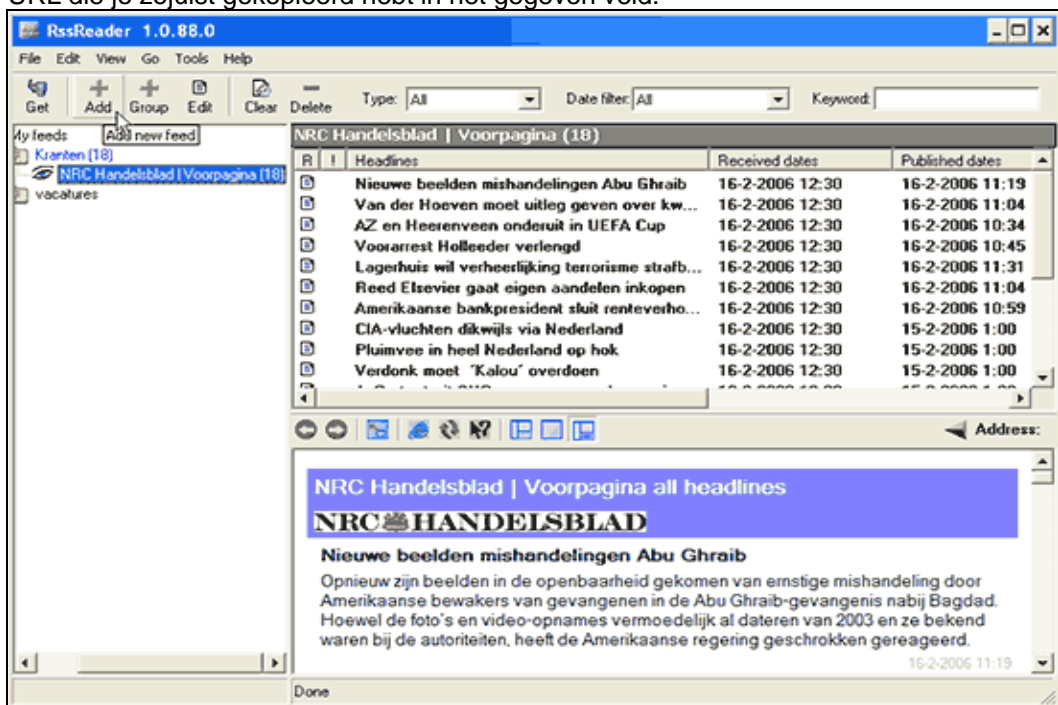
URL als je zojuist gekopieerd hebt in het gegeven veld.

RssReader 1.0.88.0

File Edit View Go Tools Help

Get Add Group Edit Clear Delete Type: All Date filter: All Keyword:

My feeds Add new feed
Kranten (18)
NRC Handelsblad | Voorpagina (18)
vacatures

NRC Handelsblad | Voorpagina (18)

| R | ! | Headlines | Received dates | Published dates |
|---|---|---|---|---|
| | | Nieuwe beelden mishandelingen Abu Ghraib | 16-2-2006 12:30 | 16-2-2006 11:19 |
| | | Van der Hoeven moet uitleg geven over kw... | 16-2-2006 12:30 | 16-2-2006 11:04 |
| | | AZ en Heerenveen onderuit in UEFA Cup | 16-2-2006 12:30 | 16-2-2006 10:34 |
| | | Voorarrest Holleeder verlengd | 16-2-2006 12:30 | 16-2-2006 10:45 |
| | | Lagerhuis wil verheerlijking terrorisme strafb... | 16-2-2006 12:30 | 16-2-2006 11:31 |
| | | Reed Elsevier gaat eigen aandelen inkopen | 16-2-2006 12:30 | 16-2-2006 11:04 |
| | | Amerikaanse bankpresident sluit renteverho... | 16-2-2006 12:30 | 16-2-2006 10:59 |
| | | CIA-vluchten dikwijls via Nederland | 16-2-2006 12:30 | 15-2-2006 1:00 |
| | | Pluimvee in heel Nederland op hok | 16-2-2006 12:30 | 15-2-2006 1:00 |
| | | Verdonk moet 'Kalou' overdoen | 16-2-2006 12:30 | 15-2-2006 1:00 |

Address:

NRC Handelsblad | Voorpagina all headlines

NRC HANDELSBLAD

Nieuwe beelden mishandelingen Abu Ghraib

Opnieuw zijn beelden in de openbaarheid gekomen van ernstige mishandeling door Amerikaanse bewakers van gevangenen in de Abu Ghraib-gevangenis nabij Bagdad. Hoewel de foto's en video-opnames vermoedelijk al dateren van 2003 en ze bekend waren bij de autoriteiten, heeft de Amerikaanse regering geschrokken gereageerd.

16-2-2006 11:19

Done